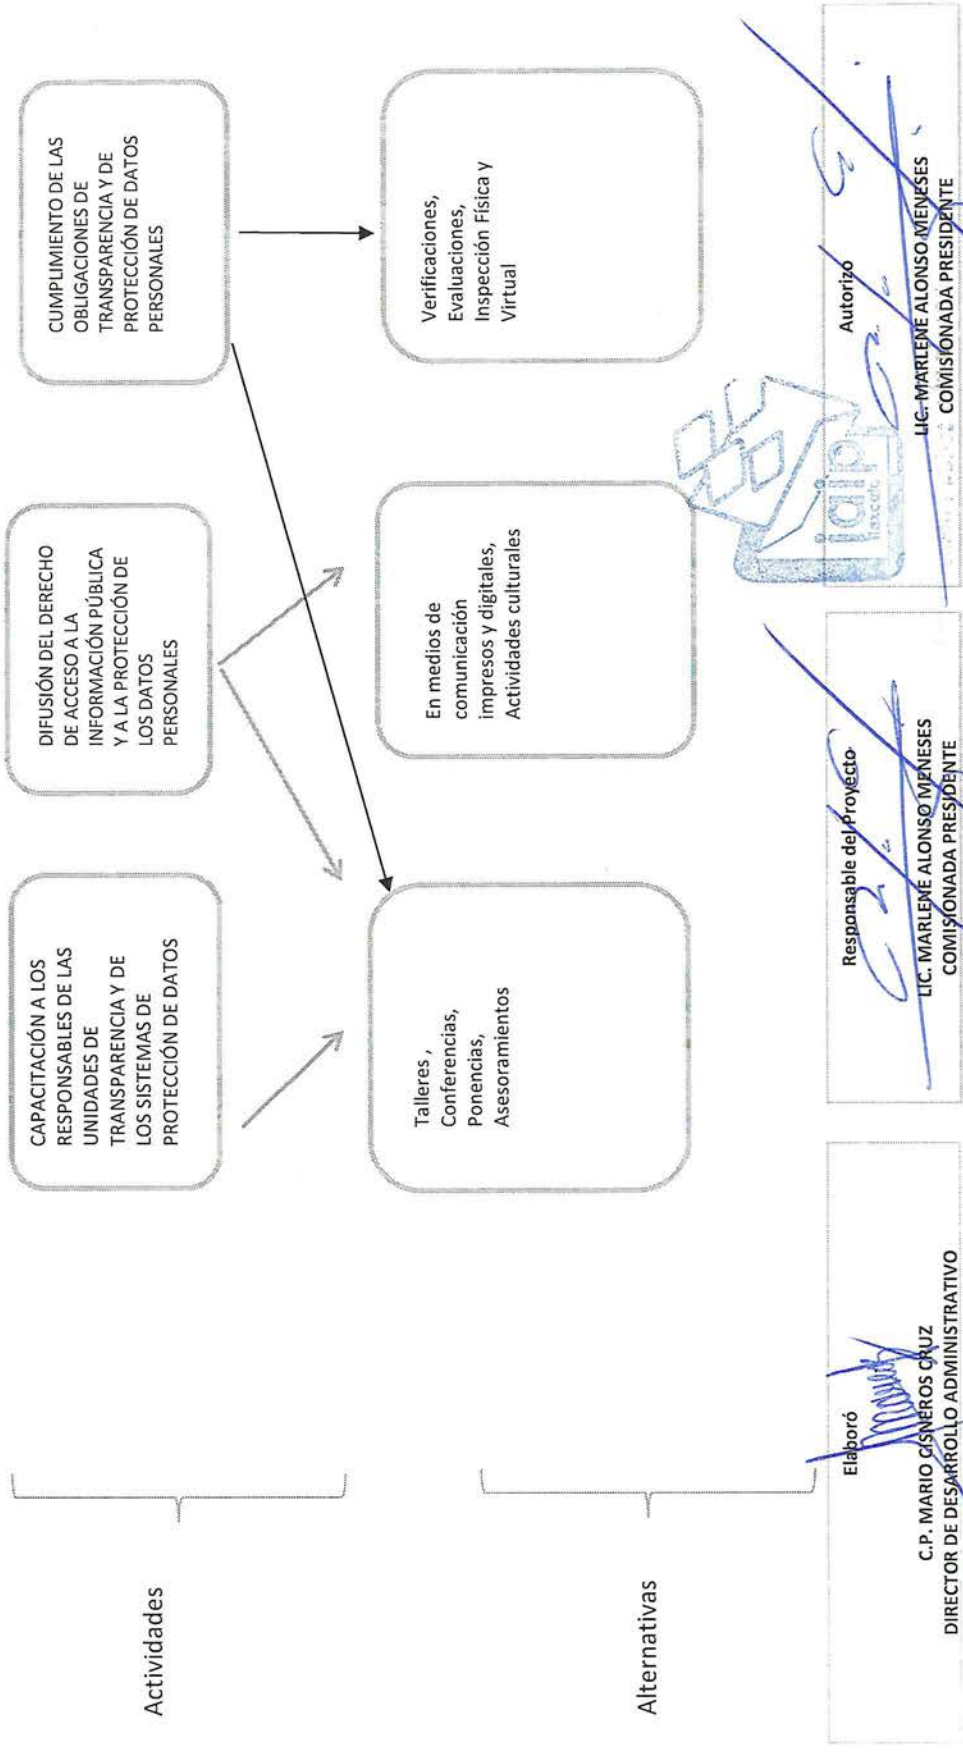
Actividades

CAPACITACIÓN A LOS RESPONSABLES DE LAS UNIDADES DE TRANSPARENCIA Y DE LOS SISTEMAS DE PROTECCIÓN DE DATOS

DIFUSIÓN DEL DERECHO DE ACCESO A LA INFORMACIÓN PÚBLICA Y A LA PROTECCIÓN DE LOS DATOS PERSONALES

CUMPLIMIENTO DE LAS OBLIGACIONES DE TRANSPARENCIA Y DE PROTECCIÓN DE DATOS PERSONALES

Alternativas

Talleres , Conferencias, Ponencias, Asesoramientos

En medios de comunicación impresos y digitales, Actividades culturales

Verificaciones, Evaluaciones, Inspección Física y Virtual

Elaboró
C.P. MARIO CISNEROS CRUZ
DIRECTOR DE DESARROLLO ADMINISTRATIVO

Responsable del Proyecto
LIC. MARLENE ALONSO MENESES
COMISIONADA PRESIDENTE

iaip tlaxcala

Autorizó
LIC. MARLENE ALONSO MENESES
COMISIONADA PRESIDENTE